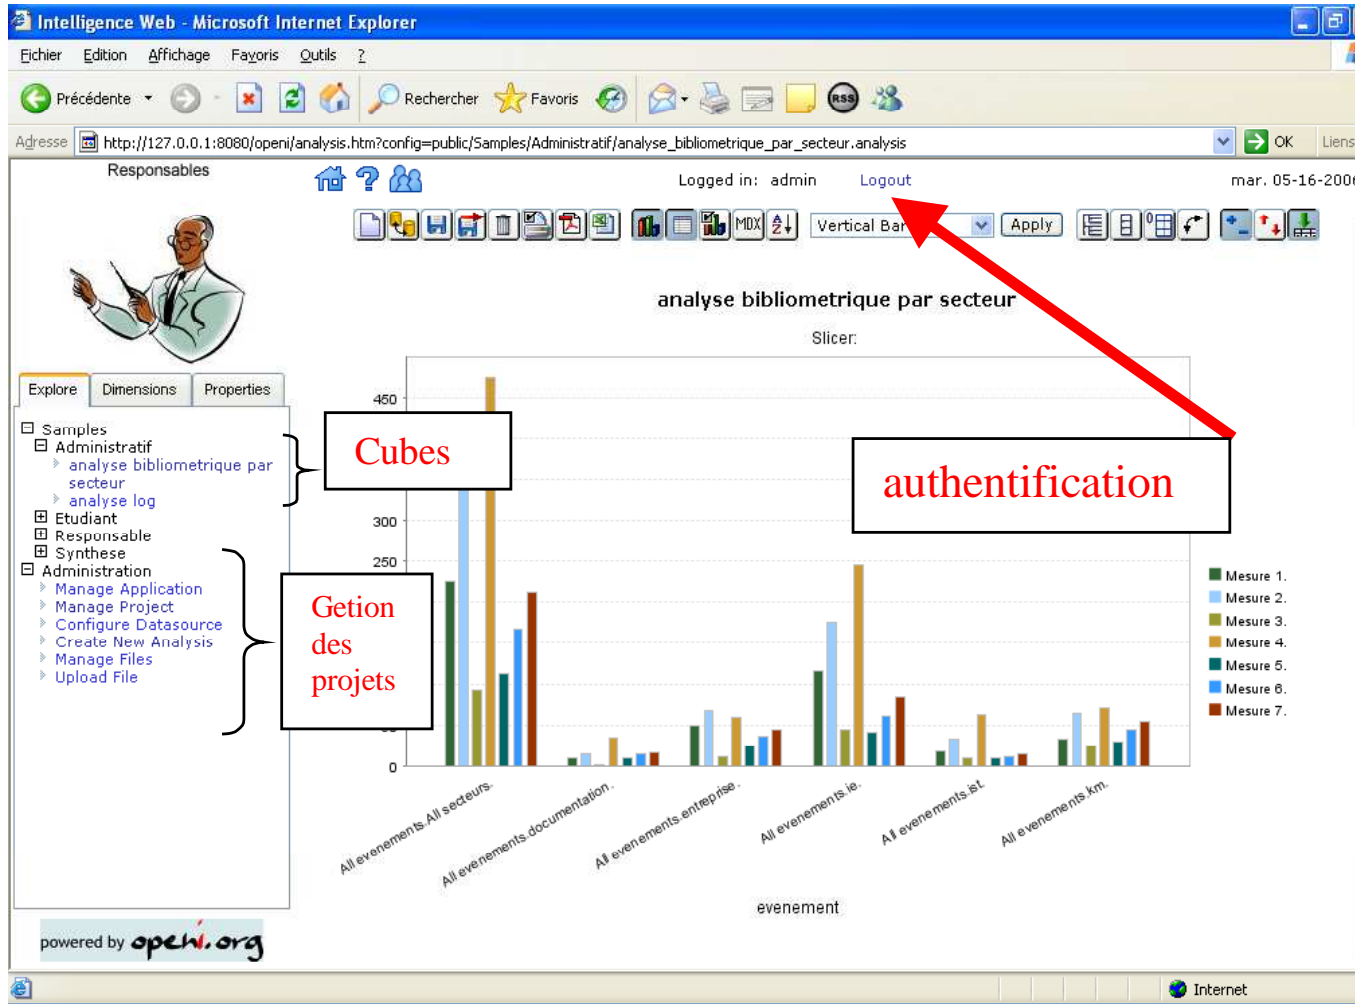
Intelligence Web - Microsoft Internet Explorer

Fichier Edition Affichage Favoris Outils ?

Précédente Rechercher Favoris

Adresse http://127.0.0.1:8080/openi/analysis.htm?config=public/Samples/Administratif/analyse_bibliometrique_par_secteur.analysis OK Liens

Responsables

Logged in: admin Logout mar. 05-16-200

Vertical Bar Apply

Explore Dimensions Properties

Samples
Administratif
analyse bibliometrique par secteur
analyse log
Etudiant
Responsable
Synthese
Administration
Manage Application
Manage Project
Configure Datasource
Create New Analysis
Manage Files
Upload File

Cubes

Getion des projets

authentification

analyse bibliometrique par secteur

Slicer:

450
300
250
0

All evenements.All secteurs.
All evenements.documentation.
All evenements.entreprise.
All evenements.ie.
All evenements.ist.
All evenements.km.

evenement

Mesure 1.
Mesure 2.
Mesure 3.
Mesure 4.
Mesure 5.
Mesure 6.
Mesure 7.

powered by openi.org

Internet